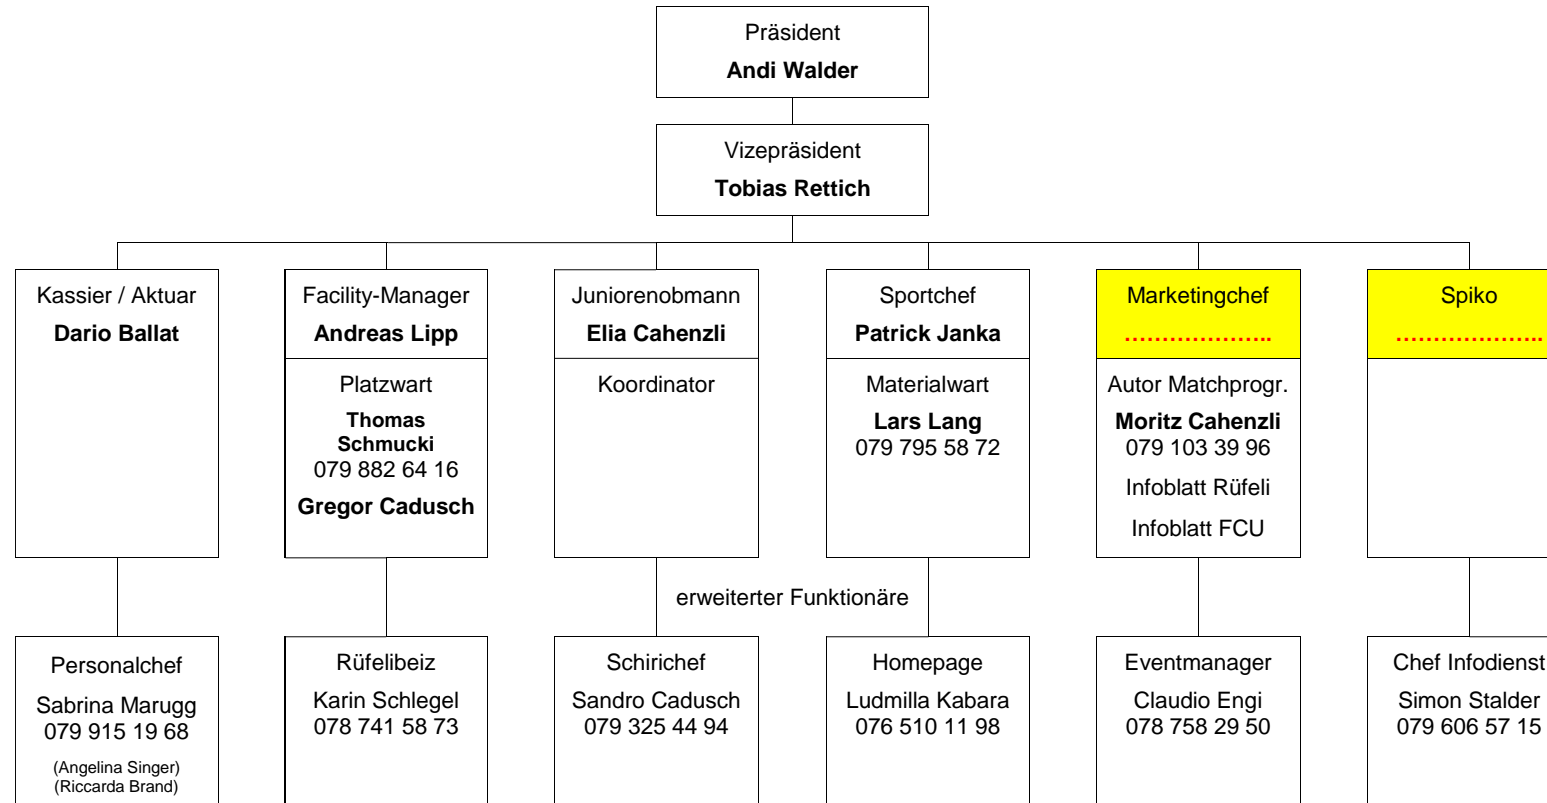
Präsident
**Andi Walder**

Vizepräsident
**Tobias Rettich**

Kassier / Aktuar
**Dario Ballat**

Facility-Manager
**Andreas Lipp**

Platzwart
**Thomas Schmucki**
079 882 64 16
**Gregor Cadusch**

Juniorenobmann
**Elia Cahenzli**

Koordinator

Sportchef
**Patrick Janka**

Materialwart
**Lars Lang**
079 795 58 72

Marketingchef
……………….

Autor Matchprogr.
**Moritz Cahenzli**
079 103 39 96
Infoblatt Rüfeli
Infoblatt FCU

Spiko
……………….

erweiterter Funktionäre

Personalchef
Sabrina Marugg
079 915 19 68
(Angelina Singer)
(Riccarda Brand)

Rüfelibeiz
Karin Schlegel
078 741 58 73

Schirichef
Sandro Cadusch
079 325 44 94

Homepage
Ludmilla Kabara
076 510 11 98

Eventmanager
Claudio Engi
078 758 29 50

Chef Infodienst
Simon Stalder
079 606 57 15